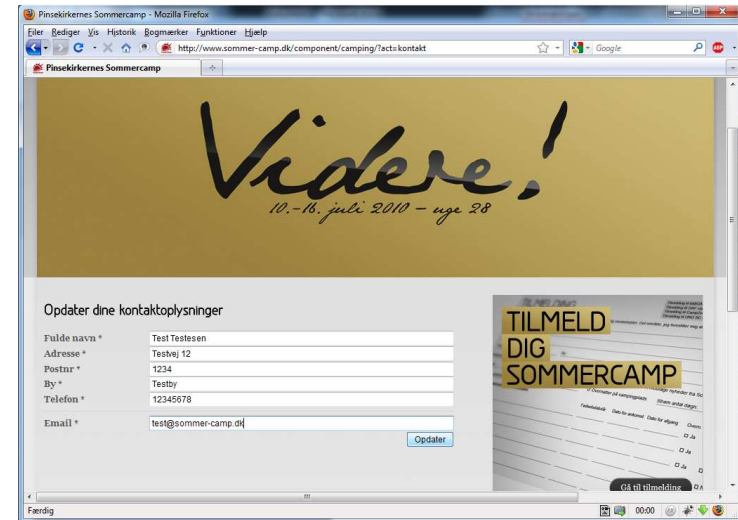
Pinsekirkernes Sommercamp - Mozilla Firefox

Filer Rediger Vis Historik Bogmærker Funktioner Hjælp

http://www.sommer-camp.dk/component/camping/?act=kontakt

Google

Pinsekirkernes Sommercamp

Videre!

10.-16. juli 2010 – uge 28

Opdater dine kontaktoplysninger

| | |
|---|---|
| Fulde navn * | Test Testesen |
| Adresse * | Testvej 12 |
| Postnr * | 1234 |
| By * | Testby |
| Telefon * | 12345678 |
| Email * | test@sommer-camp.dk |

Opdater

TILMELD DIG SOMMERCAMP

Gå til tilmelding

Færdig

00:00